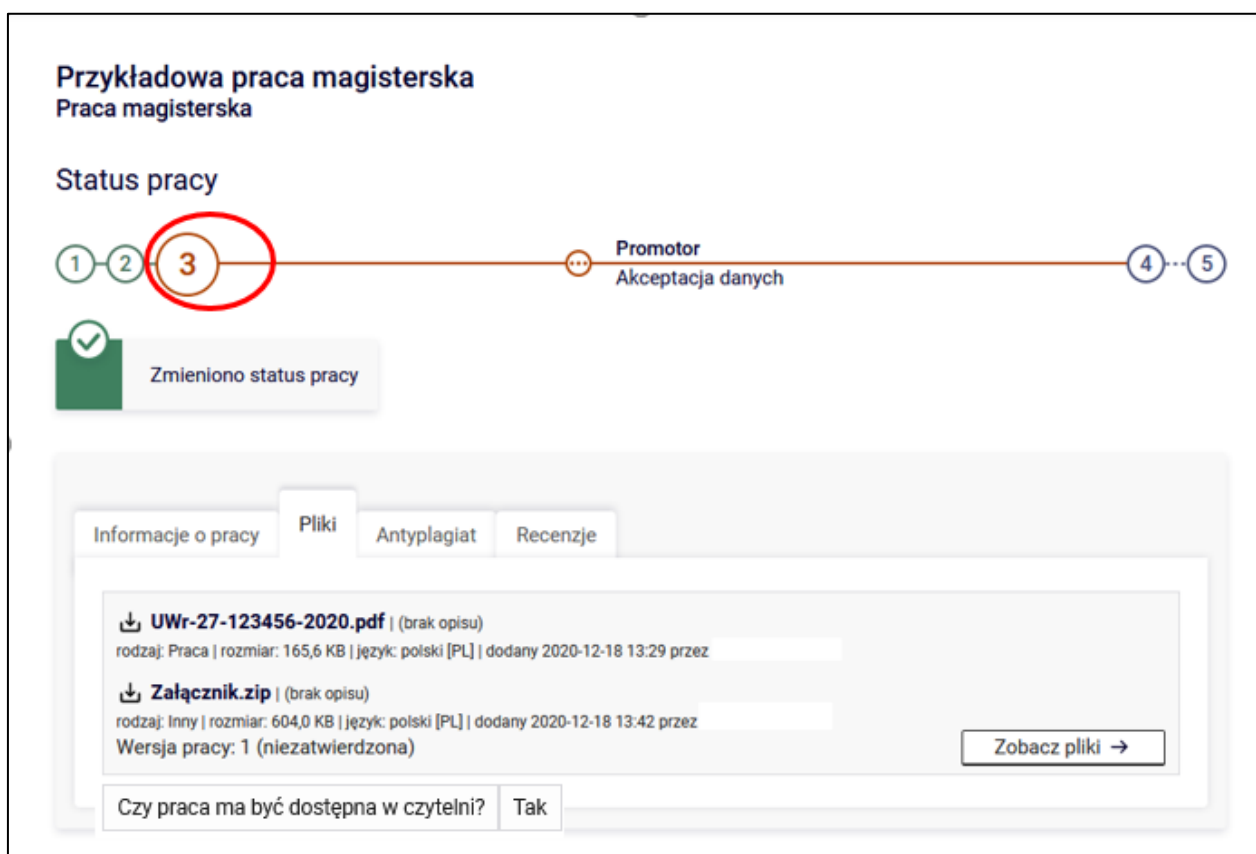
Przykładowa praca magisterska
Praca magisterska

Status pracy

1 2 3 ··· Promotor
Akceptacja danych
4 5

Zmieniono status pracy

Informacje o pracy | Pliki | Antyplagiat | Recenzje

UWr-27-123456-2020.pdf | (brak opisu)
rodzaj: Praca | rozmiar: 165,6 KB | język: polski [PL] | dodany 2020-12-18 13:29 przez

Załącznik.zip | (brak opisu)
rodzaj: Inny | rozmiar: 604,0 KB | język: polski [PL] | dodany 2020-12-18 13:42 przez
Wersja pracy: 1 (niezatwierdzona)

Zobacz pliki →

| Czy praca ma być dostępna w czytelni? | Tak |
|---|---|